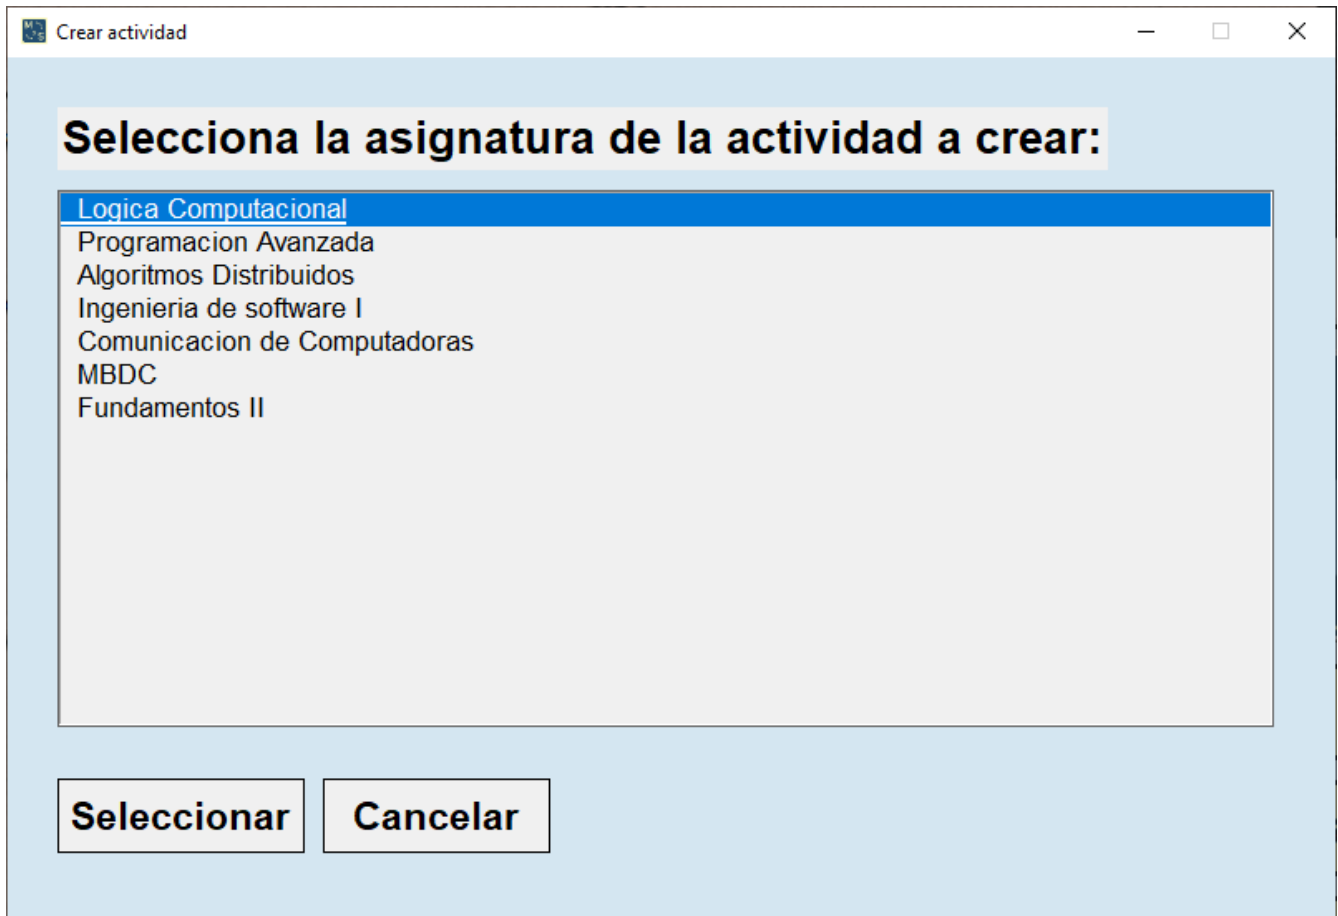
Crear actividad

Selecciona la asignatura de la actividad a crear:

Logica Computacional
Programacion Avanzada
Algoritmos Distribuidos
Ingenieria de software I
Comunicacion de Computadoras
MBDC
Fundamentos II

Seleccionar
Cancelar